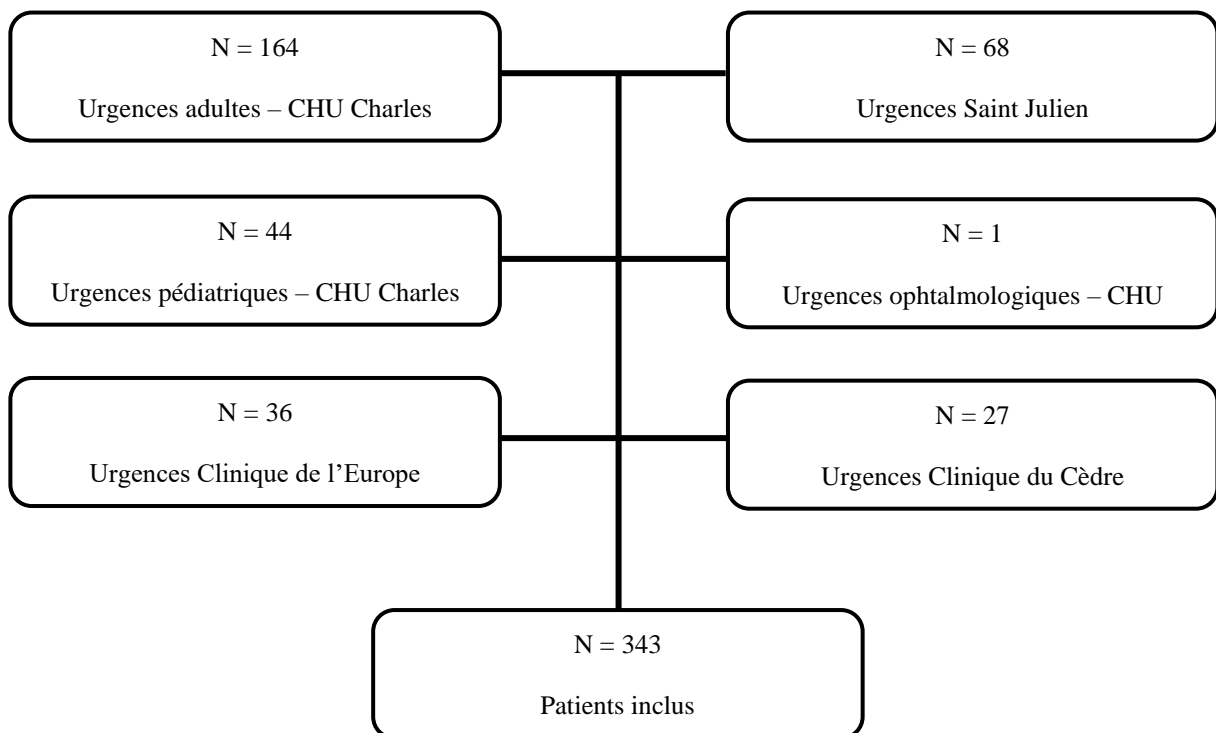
N = 164

Urgences adultes – CHU Charles

N = 68

Urgences Saint Julien

N = 44

Urgences pédiatriques – CHU Charles

N = 1

Urgences ophtalmologiques – CHU

N = 36

Urgences Clinique de l'Europe

N = 27

Urgences Clinique du Cèdre

N = 343

Patients inclus